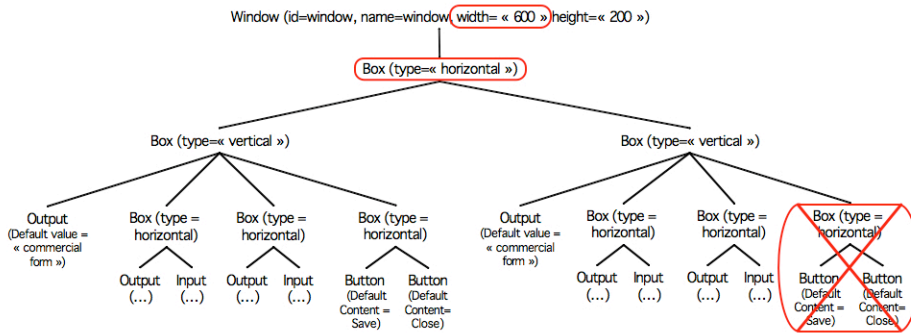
Window (id=window, name=window, width= « 600 » height=« 200 »)

Box (type=« horizontal »)

Box (type=« vertical »)

Box (type=« vertical »)

Output (Default value = « commercial form »)

Box (type = horizontal)

Box (type = horizontal)

Box (type = horizontal)

Output (...)

Input (...)

Output (...)

Input (...)

Button (Default Content = Save)

Button (Default Content= Close)

Output (Default value = « commercial form »)

Box (type = horizontal)

Box (type = horizontal)

Box (type = horizontal)

Output (...)

Input (...)

Output (...)

Input (...)

Button (Default Content = Save)

Button (Default Content= Close)